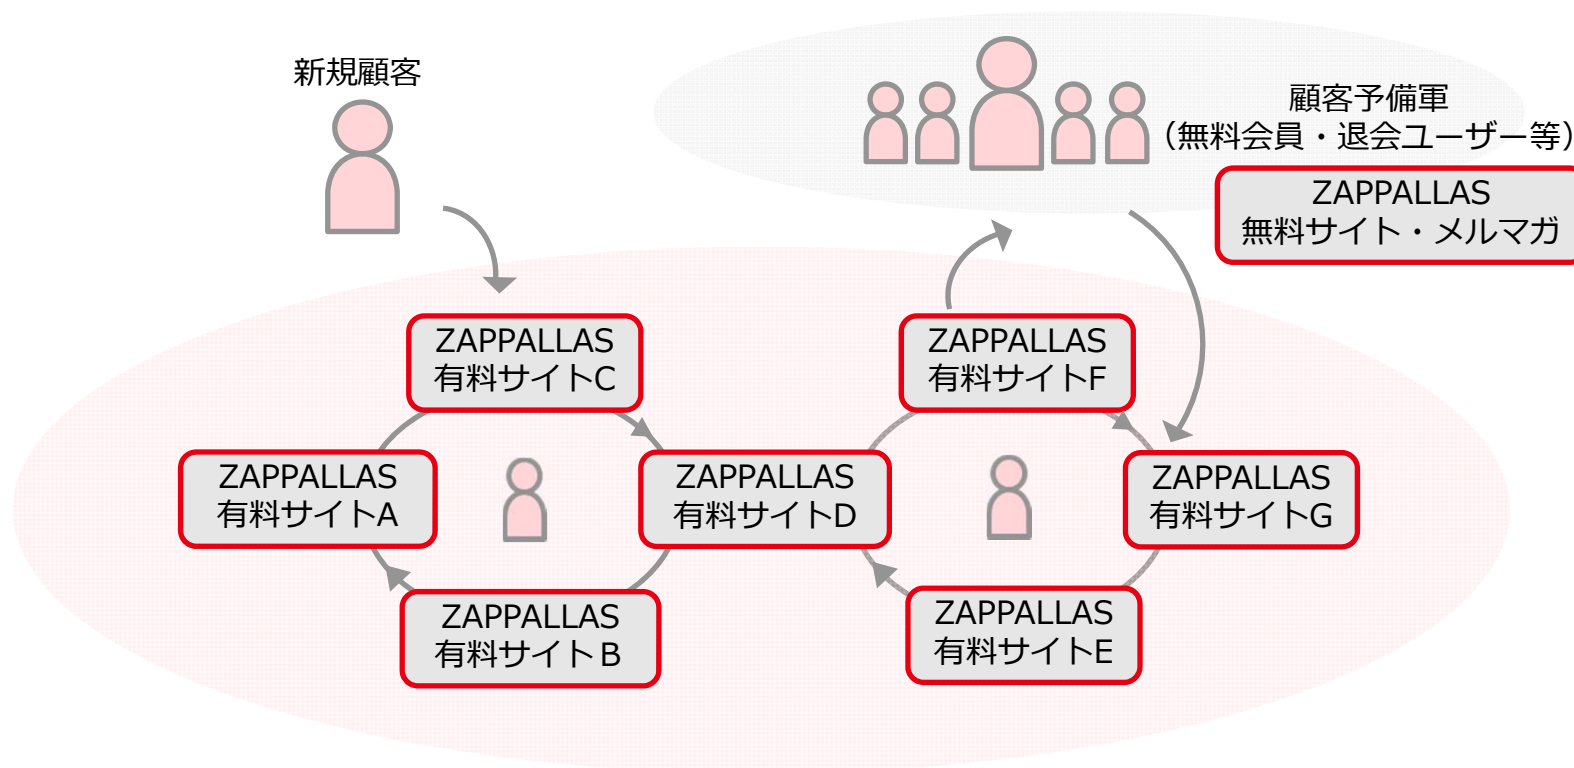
新規顧客

顧客予備軍
(無料会員・退会ユーザー等)

ZAPPALLAS
無料サイト・メルマガ

ZAPPALLAS
有料サイトC

ZAPPALLAS
有料サイトF

ZAPPALLAS
有料サイトA

ZAPPALLAS
有料サイトD

ZAPPALLAS
有料サイトG

ZAPPALLAS
有料サイトB

ZAPPALLAS
有料サイトE